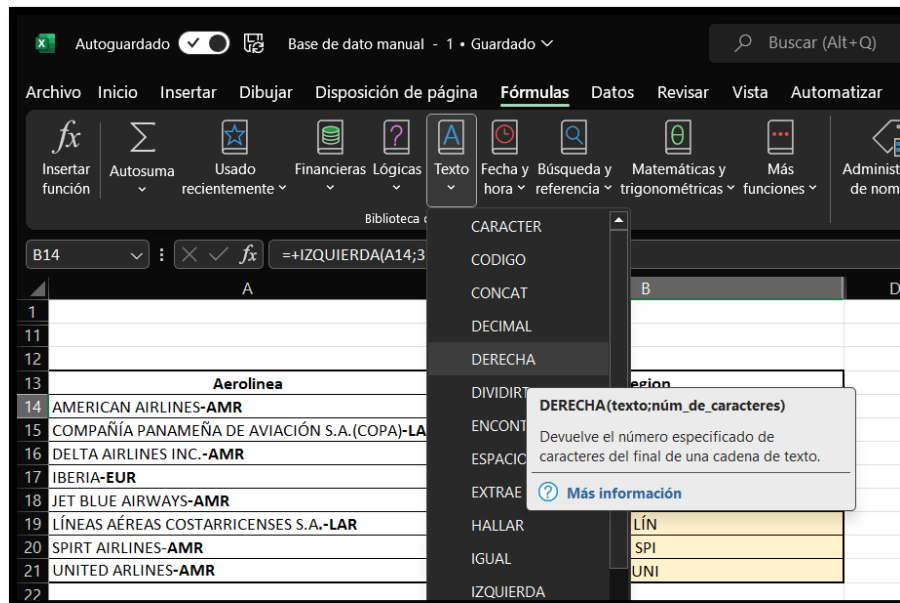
Autoguardado Base de dato manual - 1 • Guardado Buscar (Alt+Q)

Archivo Inicio Insertar Dibujar Disposición de página Fórmulas Datos Revisar Vista Automatizar

Insertar función Autosuma Usado recientemente Financieras Lógicas Texto Fecha y hora Búsqueda y referencia Matemáticas y trigonométricas Más funciones Administ de nom

Biblioteca d

B14 =+IZQUIERDA(A14;3

CARACTER
CODIGO
CONCAT
DECIMAL
DERECHA
DIVIDIRT
ENCONT
ESPACIO
EXTRAE
HALLAR
IGUAL
IZQUIERDA

DERECHA(texto;núm_de_caracteres)
Devuelve el número especificado de caracteres del final de una cadena de texto.
Más información

| | A | B |
|---|---|---|
| 1 | | |
| 11 | | |
| 12 | | |
| 13 | Aerolinea | egion |
| 14 | AMERICAN AIRLINES-AMR | |
| 15 | COMPAÑÍA PANAMEÑA DE AVIACIÓN S.A.(COPA)-LA | |
| 16 | DELTA AIRLINES INC.-AMR | |
| 17 | IBERIA-EUR | |
| 18 | JET BLUE AIRWAYS-AMR | |
| 19 | LÍNEAS AÉREAS COSTARRICENSES S.A.-LAR | LÍN |
| 20 | SPIRT AIRLINES-AMR | SPI |
| 21 | UNITED ARLINES-AMR | UNI |
| 22 | | |